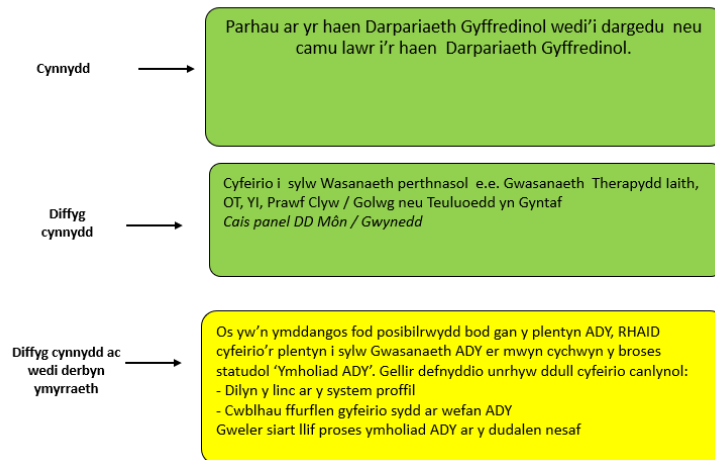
Cynnydd

Parhau ar yr haen Darpariaeth Gyffredinol wedi'i dargedu neu camu lawr i'r haen Darpariaeth Gyffredinol.

Diffyg cynnydd

Cyfeirio i sylw Wasanaeth perthnasol e.e. Gwasanaeth Therapydd Iaith, OT, YI, Prawf Clyw / Golwg neu Teuluoedd yn Gyntaf
*Cais panel DD Môn / Gwynedd*

Diffyg cynnydd ac wedi derbyn ymyrraeth

Os yw'n ymddangos fod posibilrwydd bod gan y plentyn ADY, RHAID cyfeirio'r plentyn i sylw Gwasanaeth ADY er mwyn cychwyn y broses statudol 'Ymholiad ADY'. Gellir defnyddio unrhyw ddull cyfeirio canlynol:
- Dilyn y linc ar y system proffil
- Cwblhau ffurflen gyfeirio sydd ar wefan ADY
Gweler siart llif proses ymholiad ADY ar y dudalen nesaf